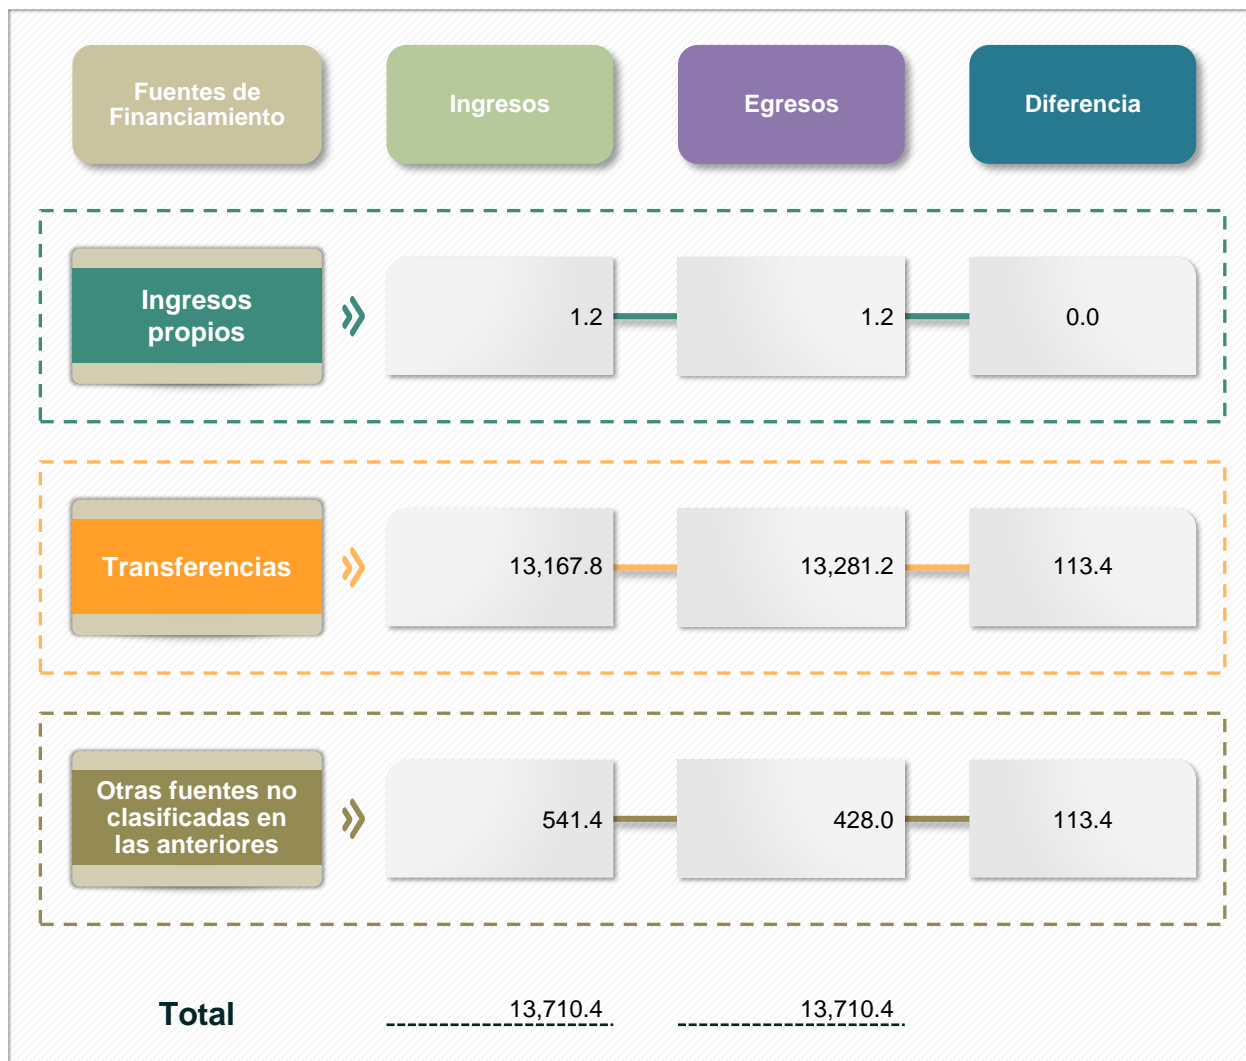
| Fuentes de Financiamiento | Ingresos | Egresos | Diferencia |
|---|---|---|---|
| Ingresos propios | 1.2 | 1.2 | 0.0 |
| Transferencias | 13,167.8 | 13,281.2 | 113.4 |
| Otras fuentes no clasificadas en las anteriores | 541.4 | 428.0 | 113.4 |
| Total | 13,710.4 | 13,710.4 | |